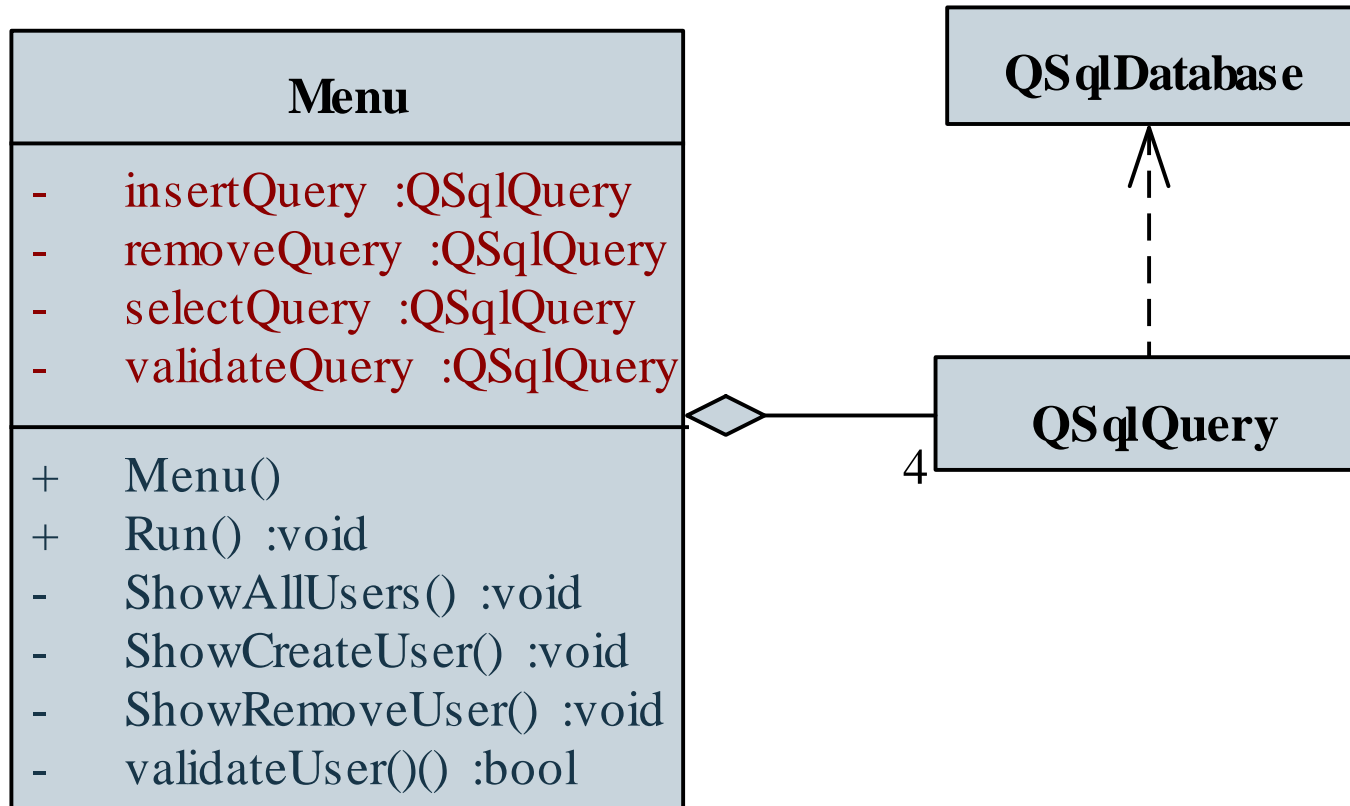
Menu

- insertQuery :QSqlQuery
- removeQuery :QSqlQuery
- selectQuery :QSqlQuery
- validateQuery :QSqlQuery

+ Menu()
+ Run() :void
- ShowAllUsers() :void
- ShowCreateUser() :void
- ShowRemoveUser() :void
- validateUser()() :bool

QSqlDatabase

QSqlQuery

4